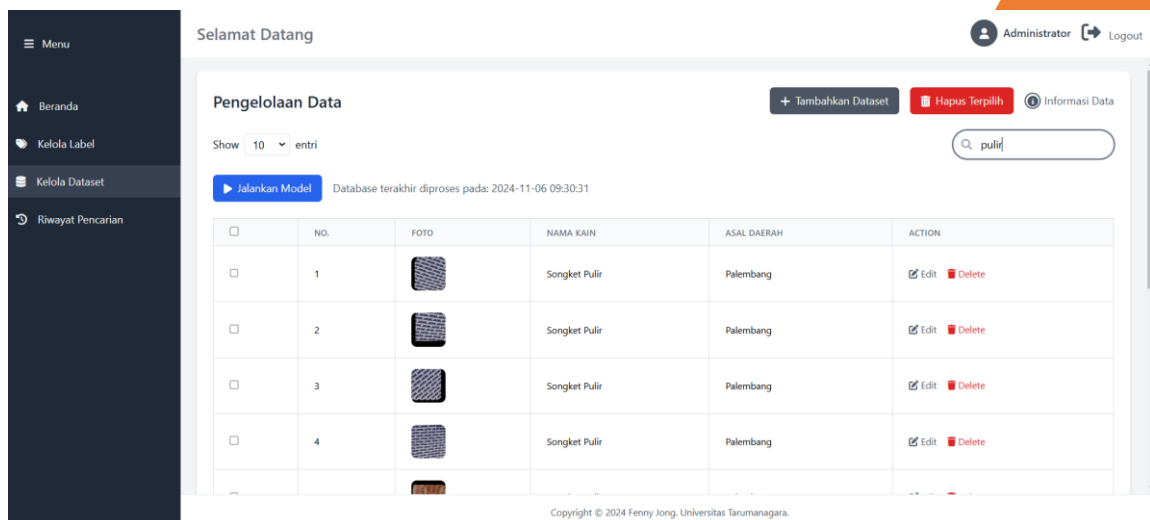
≡ Menu

Beranda

Kelola Label

Kelola Dataset

Riwayat Pencarian

Selamat Datang

Administrator Logout

Pengelolaan Data

+ Tambahkan Dataset

Hapus Terpilih

Informasi Data

Show 10 entri

pulir

▶ Jalankan Model

Database terakhir diproses pada: 2024-11-06 09:30:31

| | NO. | FOTO | NAMA KAIN | ASAL DAERAH | ACTION |
|---|---|---|---|---|---|
| | 1 | | Songket Pulir | Palembang | Edit Delete |
| | 2 | | Songket Pulir | Palembang | Edit Delete |
| | 3 | | Songket Pulir | Palembang | Edit Delete |
| | 4 | | Songket Pulir | Palembang | Edit Delete |

Copyright © 2024 Fenny Jong. Universitas Tarumanagara.